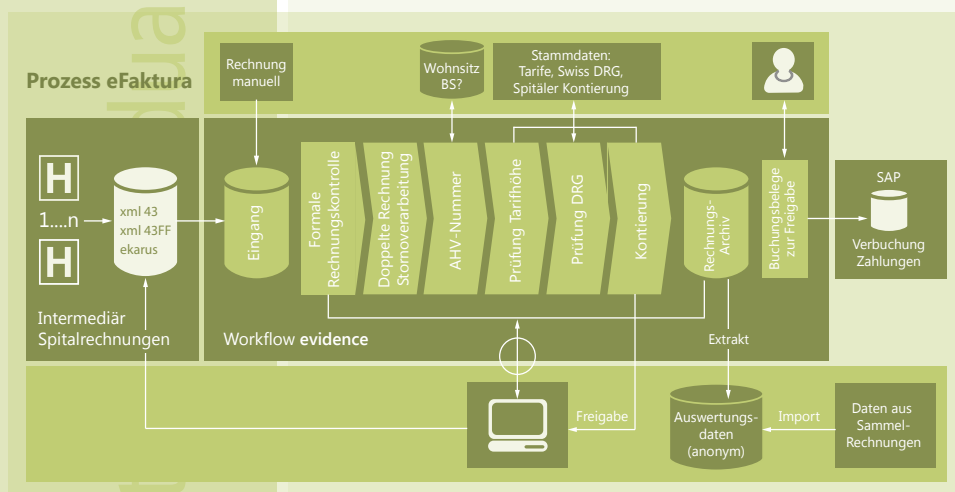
Prozess eFaktura

Rechnung manuell

Wohnsitz BS?

Stammdaten: Tarife, Swiss DRG, Spitäler Kontierung

H

1....n

H

xml 43
xml 43FF
ekarus

Intermediär Spitalrechnungen

Eingang

Formale Rechnungskontrolle

Doppelte Rechnung Stornoverarbeitung

AHV-Nummer

Prüfung Tarifhöhe

Prüfung DRG

Kontierung

Rechnungs-Archiv

Buchungsbelege zur Freigabe

SAP

Verbuchung Zahlungen

Workflow evidence

Extrakt

Freigabe

Auswertungs-daten (anonym)

Import

Daten aus Sammel-Rechnungen